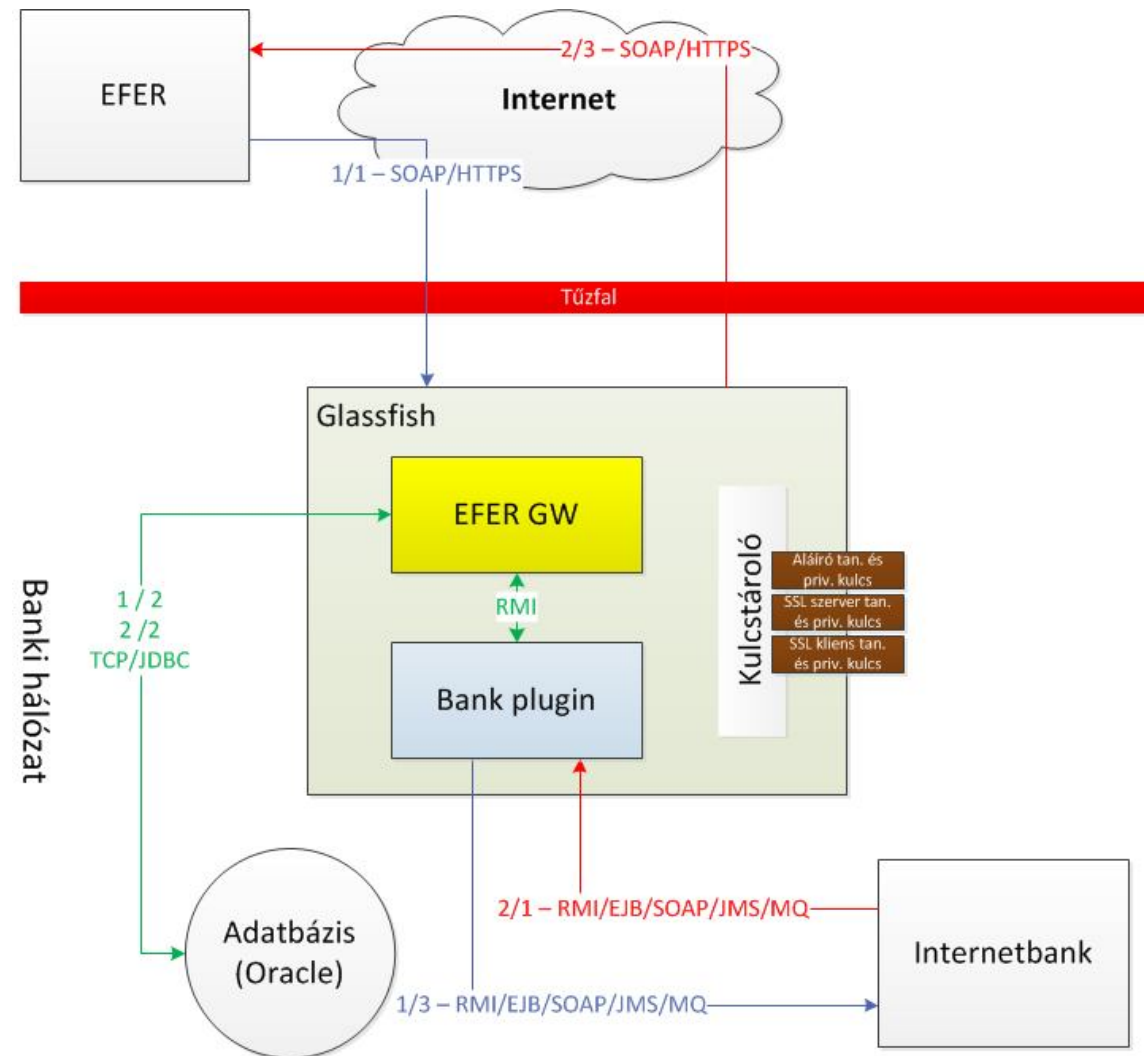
EFER

2/3 – SOAP/HTTPS

Internet

1/1 – SOAP/HTTPS

Tűzfal

Glassfish

EFER GW

RMI

Bank plugin

Kulcstároló

Aláíró tan. és priv. kulcs

SSL szerver tan. és priv. kulcs

SSL kliens tan. és priv. kulcs

Banki hálózat

1 / 2
2 /2
TCP/JDBC

Adatbázis (Oracle)

2/1 – RMI/EJB/SOAP/JMS/MQ

Internetbank

1/3 – RMI/EJB/SOAP/JMS/MQ